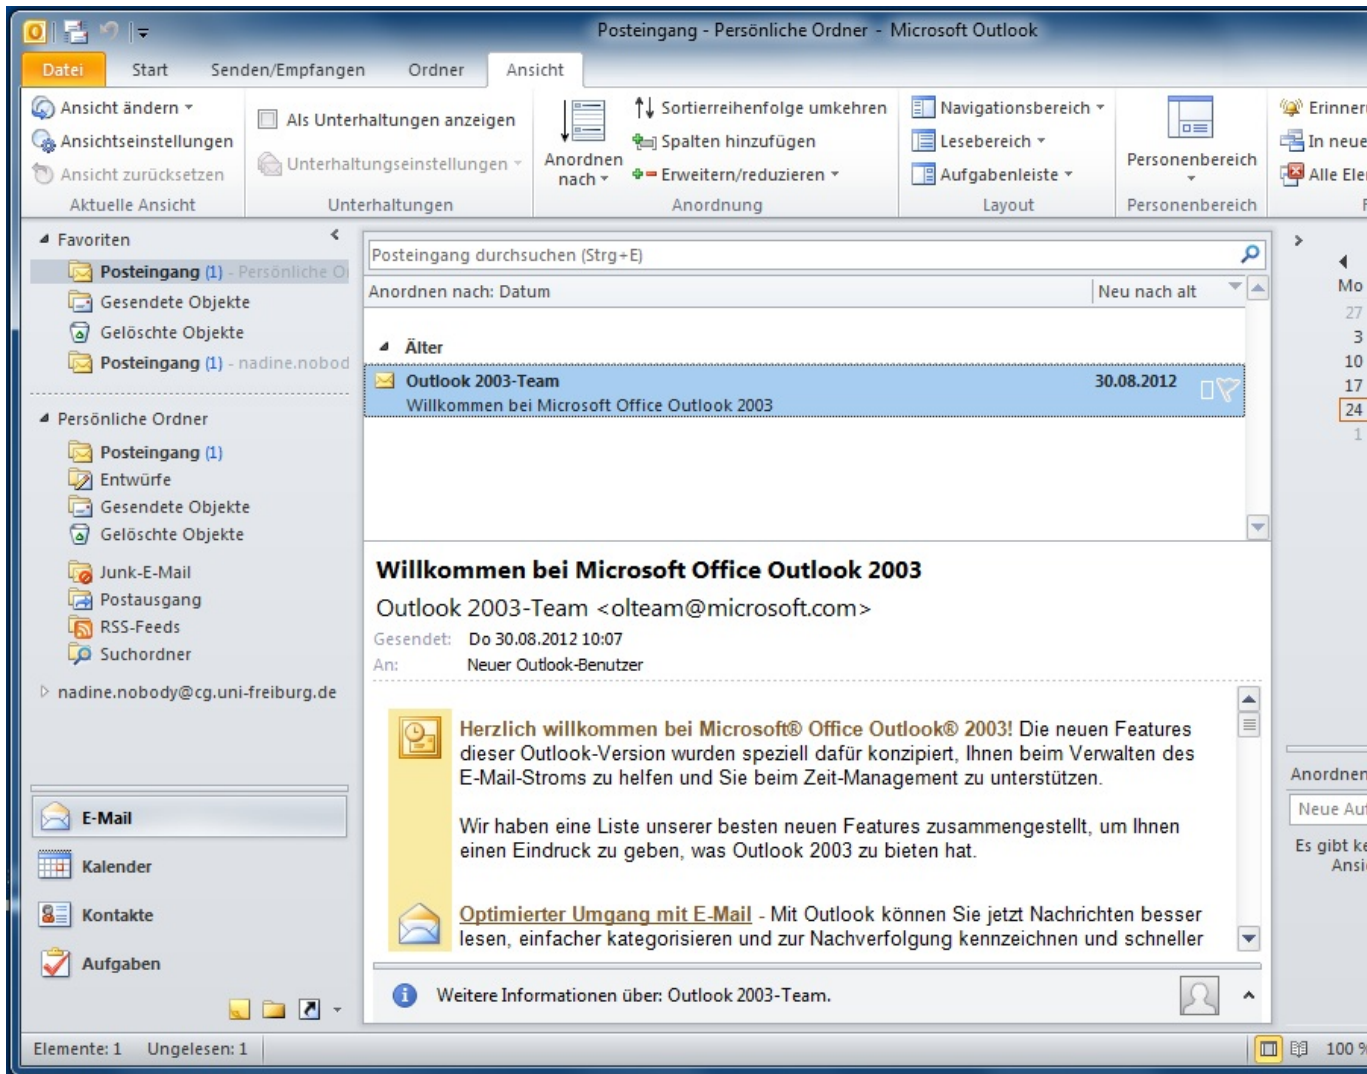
Posteingang - Persönliche Ordner - Microsoft Outlook

Datei Start Senden/Empfangen Ordner Ansicht

Ansicht ändern
Ansichtseinstellungen
Ansicht zurücksetzen
Aktuelle Ansicht

Als Unterhaltungen anzeigen
Unterhaltungseinstellungen
Unterhaltungen

Anordnen nach
Sortierreihenfolge umkehren
Spalten hinzufügen
Erweitern/reduzieren
Anordnung

Navigationsbereich
Lesebereich
Aufgabenleiste
Layout

Personenbereich
Personenbereich

Erinner
In neue
Alle Ele

Favoriten
Posteingang (1) - Persönliche O
Gesendete Objekte
Gelöschte Objekte
Posteingang (1) - nadine.nobod

Persönliche Ordner
Posteingang (1)
Entwürfe
Gesendete Objekte
Gelöschte Objekte
Junk-E-Mail
Postausgang
RSS-Feeds
Suchordner

nadine.nobody@cg.uni-freiburg.de

E-Mail
Kalender
Kontakte
Aufgaben

Posteingang durchsuchen (Strg+E)
Anordnen nach: Datum
Neu nach alt

Älter
Outlook 2003-Team 30.08.2012
Willkommen bei Microsoft Office Outlook 2003

Willkommen bei Microsoft Office Outlook 2003
Outlook 2003-Team <olteam@microsoft.com>
Gesendet: Do 30.08.2012 10:07
An: Neuer Outlook-Benutzer

Herzlich willkommen bei Microsoft® Office Outlook® 2003! Die neuen Features dieser Outlook-Version wurden speziell dafür konzipiert, Ihnen beim Verwalten des E-Mail-Stroms zu helfen und Sie beim Zeit-Management zu unterstützen.

Wir haben eine Liste unserer besten neuen Features zusammengestellt, um Ihnen einen Eindruck zu geben, was Outlook 2003 zu bieten hat.

Optimierter Umgang mit E-Mail - Mit Outlook können Sie jetzt Nachrichten besser lesen, einfacher kategorisieren und zur Nachverfolgung kennzeichnen und schneller

Weitere Informationen über: Outlook 2003-Team.

Mo
27
3
10
17
24
1

Anordnen
Neue Au
Es gibt ke
Ansi

Elemente: 1 Ungelesen: 1
100 %